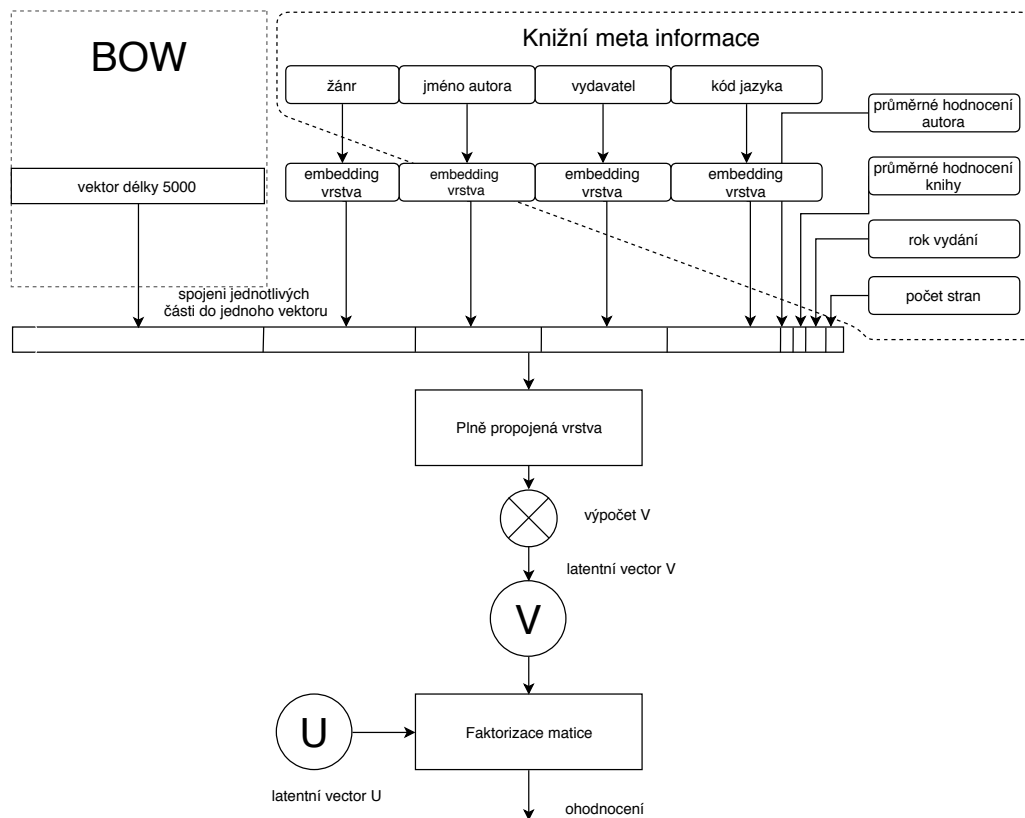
BOW

Knižní meta informace

žánr

jméno autora

vydavatel

kód jazyka

průměrné hodnocení autora

vektor délky 5000

embedding vrstva

embedding vrstva

embedding vrstva

embedding vrstva

průměrné hodnocení knihy

rok vydání

spojeni jednotlivých části do jednoho vektoru

počet stran

Plně propojená vrstva

výpočet V

latentní vector V

V

U

Faktorizace matice

latentní vector U

ohodnocení